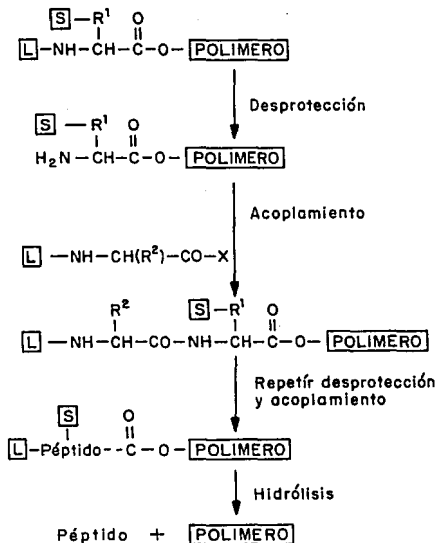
S $-R^1$ O
L $-NH-CH-C-O-$ POLIMERO

Desprotección

S $-R^1$ O
$H_2N-CH-C-O-$ POLIMERO

Acoplamiento

L $-NH-CH(R^2)-CO-X$

$R^2$ S $-R^1$ O
L $-NH-CH-CO-NH-CH-C-O-$ POLIMERO

Repetír desprotección y acoplamiento

S O
L $-$Péptido$--C-O-$ POLIMERO

Hidrólisis

Péptido + POLIMERO